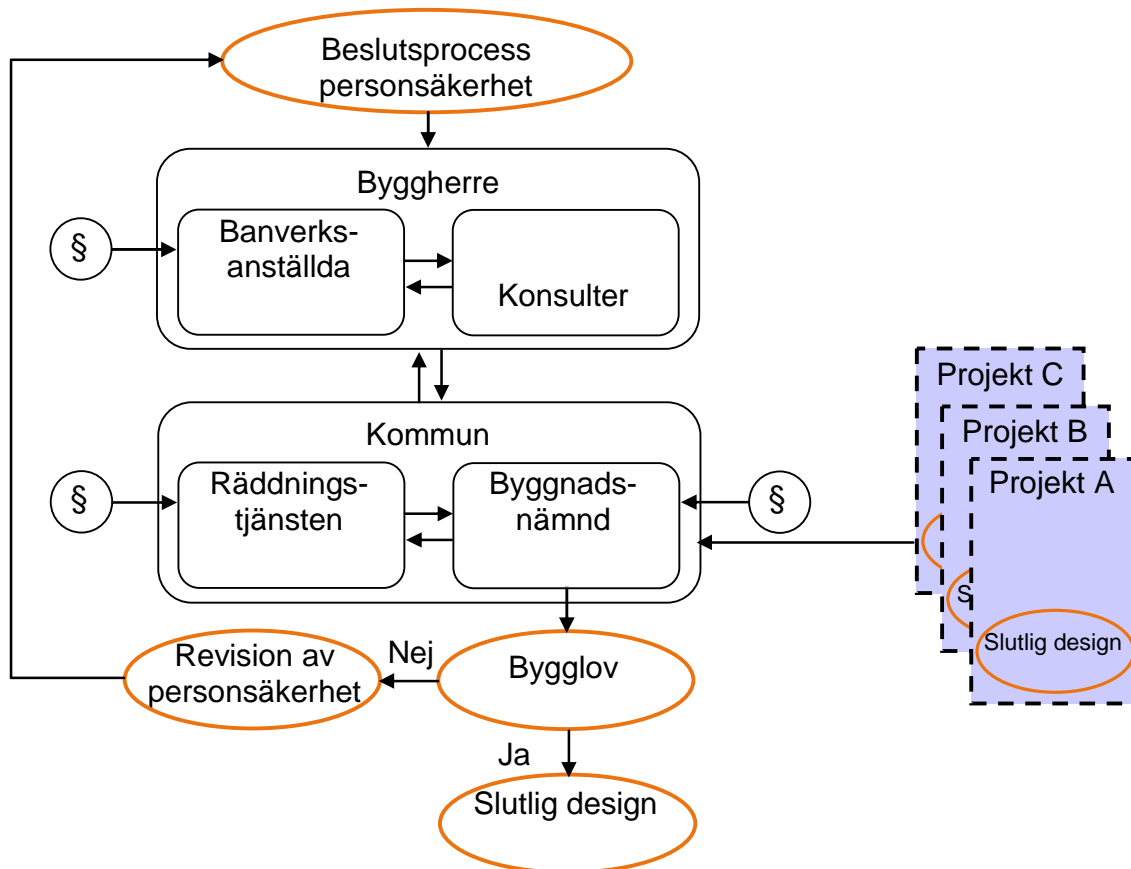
Beslutsprocess personsäkerhet

Byggherre

§

Banverksanställda

Konsulter

Kommun

§

Räddningstjänsten

Byggnadsnämnd

§

Projekt C

Projekt B

Projekt A

S

Slutlig design

Revision av personsäkerhet

Nej

Bygglov

Ja

Slutlig design